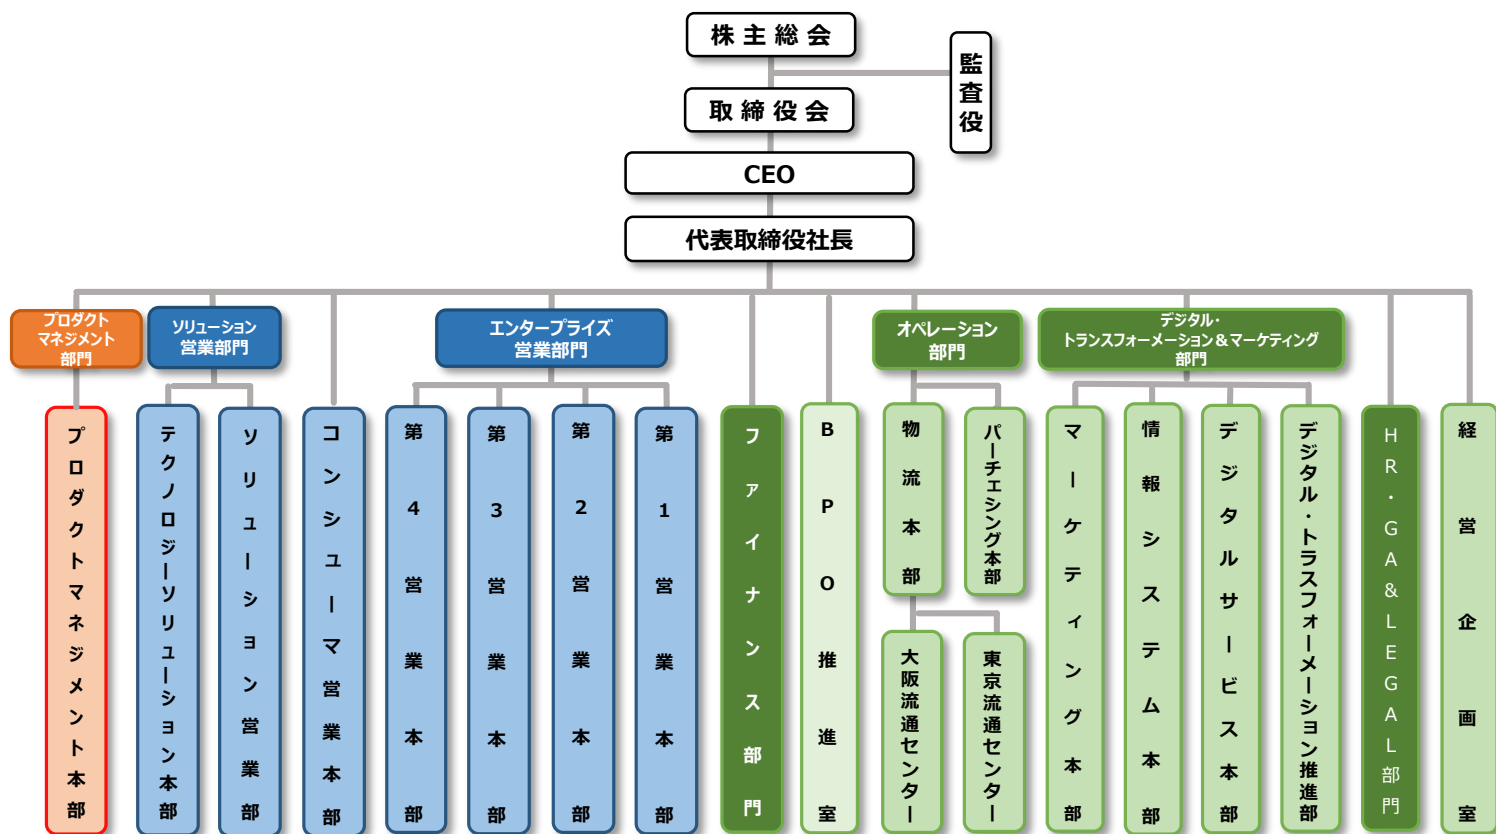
株主総会

監査役

取締役会

CEO

代表取締役社長

プロダクトマネジメント部門

ソリューション営業部門

エンタープライズ営業部門

オペレーション部門

デジタル・トランスフォーメーション＆マーケティング部門

プロダクトマネジメント本部

テクノロジーソリューション本部

ソリューション営業部

コンシューマ営業本部

第4営業本部

第3営業本部

第2営業本部

第1営業本部

ファイナンス部門

BPO推進室

物流本部

パーチェシング本部

大阪流通センター

東京流通センター

マーケティング本部

情報システム本部

デジタルサービス本部

デジタル・トラスフォーメーション推進部

HR・GA&LEGAL部門

経営企画室